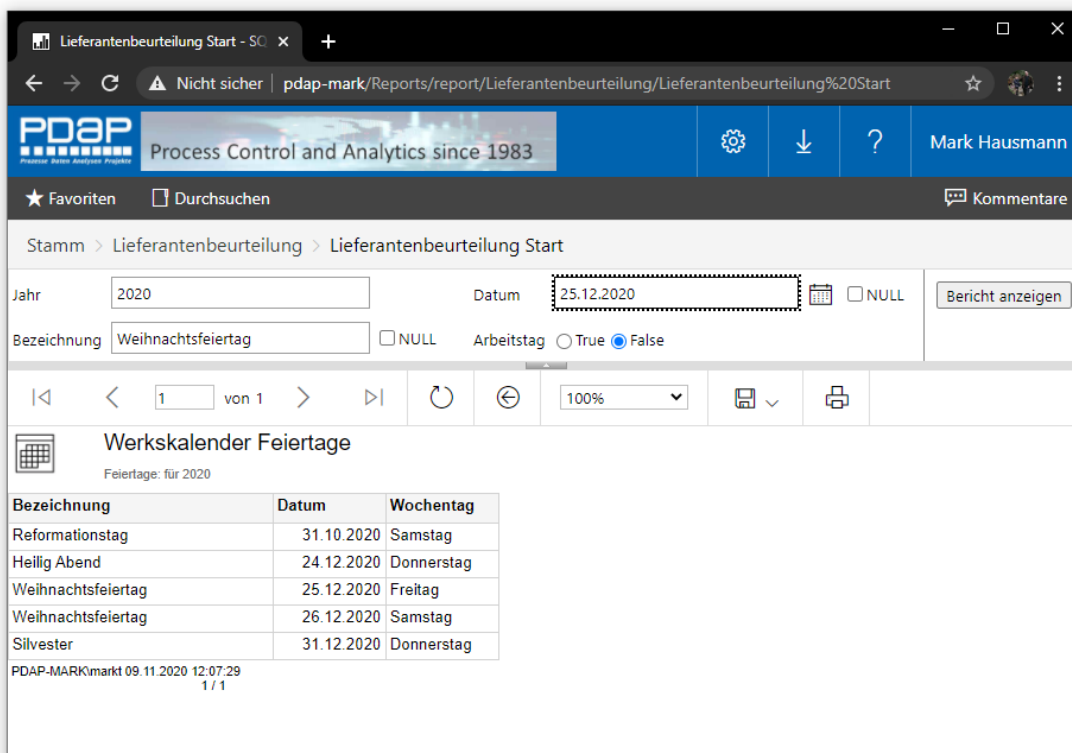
Lieferantenbeurteilung Start - SQ ×
+
Nicht sicher | pdap-mark/Reports/report/Lieferantenbeurteilung/Lieferantenbeurteilung%20Start

PDAP
Prozesse Daten Analysen Projekte
Process Control and Analytics since 1983
?
Mark Hausmann

Favoriten
Durchsuchen
Kommentare

Stamm > Lieferantenbeurteilung > Lieferantenbeurteilung Start

Jahr 2020
Datum 25.12.2020
NULL
Bericht anzeigen
Bezeichnung Weihnachtsfeiertag
NULL
Arbeitstag True False

1 von 1
100%

Werkskalender Feiertage
Feiertage: für 2020

| Bezeichnung | Datum | Wochentag |
|---|---|---|
| Reformationstag | 31.10.2020 | Samstag |
| Heilig Abend | 24.12.2020 | Donnerstag |
| Weihnachtsfeiertag | 25.12.2020 | Freitag |
| Weihnachtsfeiertag | 26.12.2020 | Samstag |
| Silvester | 31.12.2020 | Donnerstag |

PDAP-MARK\markt 09.11.2020 12:07:29
1 / 1